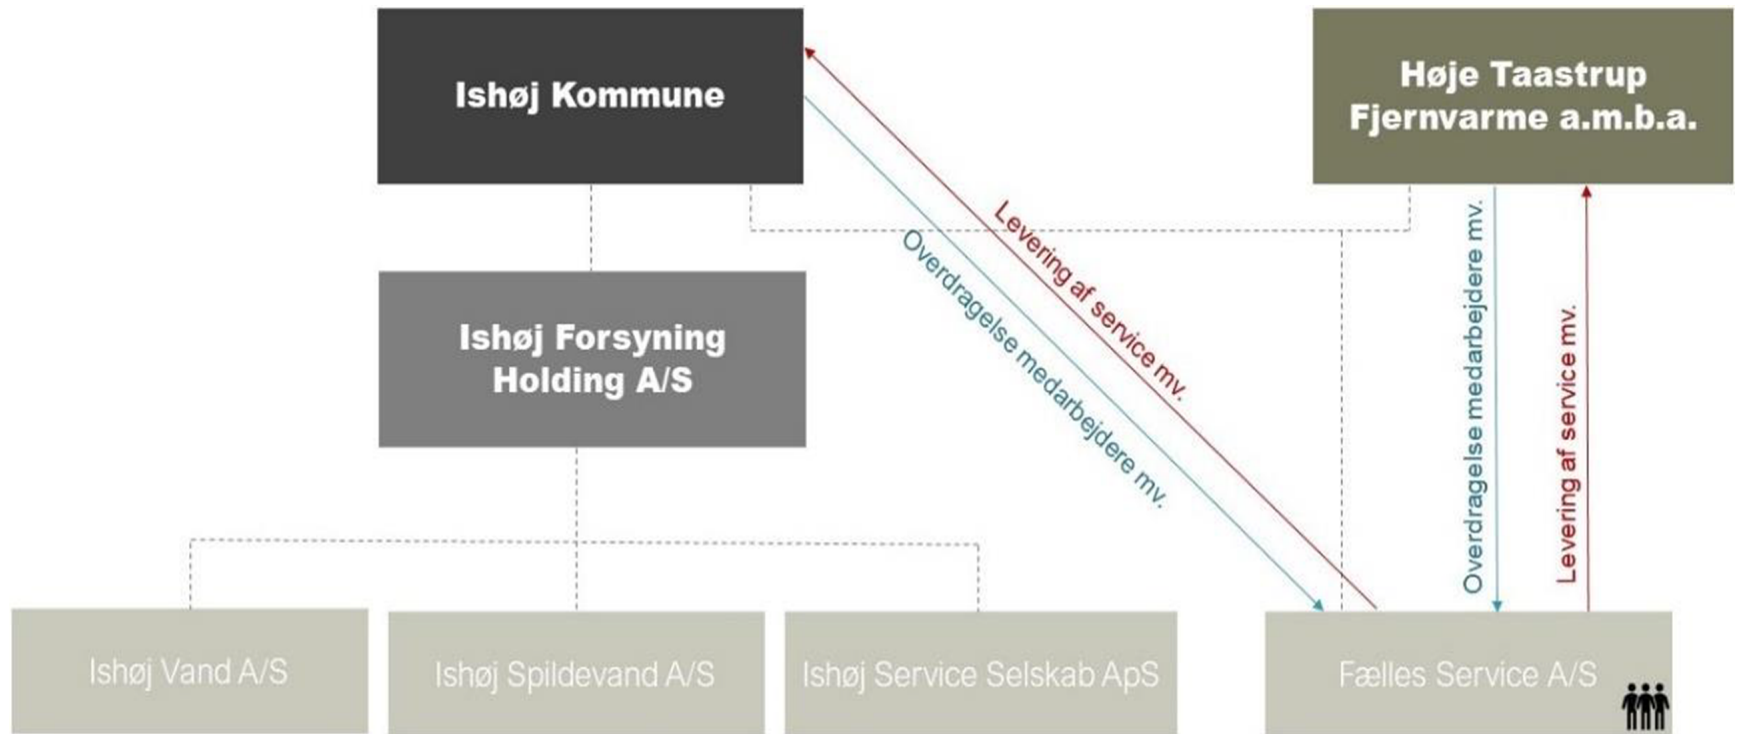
Ishøj Kommune

Høje Taastrup Fjernvarme a.m.b.a.

Levering af service mv.

Overdragelse medarbejdere mv.

Ishøj Forsyning Holding A/S

Overdragelse medarbejdere mv.

Levering af service mv.

Ishøj Vand A/S

Ishøj Spildevand A/S

Ishøj Service Selskab ApS

Fælles Service A/S